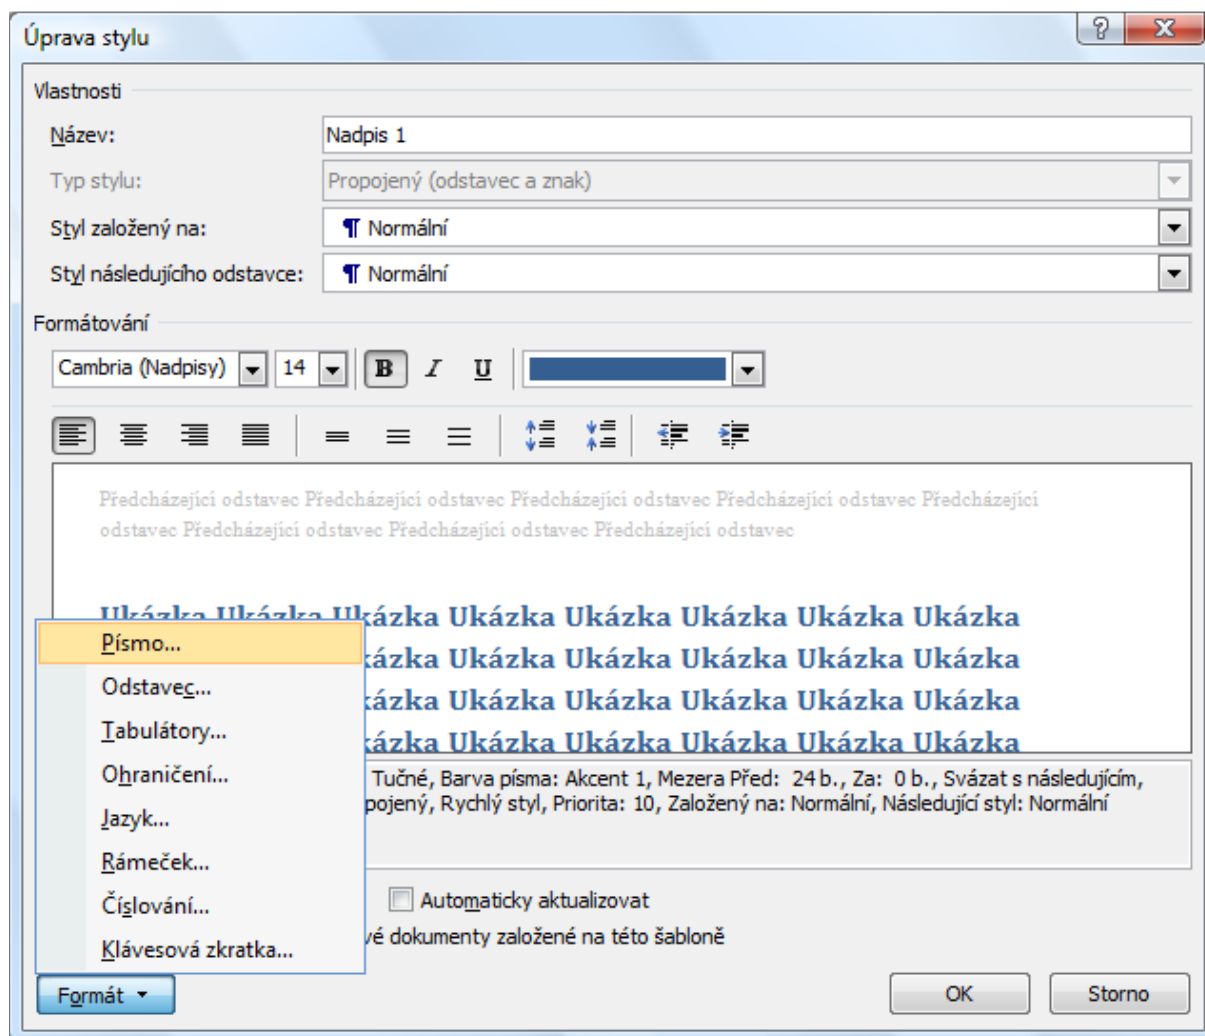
Úprava stylu

?

X

Vlastnosti

Název: Nadpis 1

Typ stylu: Propojený (odstavec a znak)

Styl založený na: ¶ Normální

Styl následujícího odstavce: ¶ Normální

Formátování

Cambria (Nadpisy) 14 B I U

Předcházející odstavec Předcházející odstavec Předcházející odstavec Předcházející odstavec Předcházející odstavec Předcházející odstavec Předcházející odstavec Předcházející odstavec

Ukázka Ukázka Ukázka Ukázka Ukázka Ukázka Ukázka Ukázka
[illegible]ázka Ukázka Ukázka Ukázka Ukázka Ukázka
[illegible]ázka Ukázka Ukázka Ukázka Ukázka Ukázka
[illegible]ázka Ukázka Ukázka Ukázka Ukázka Ukázka

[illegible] Tučné, Barva písma: Akcent 1, Mezera Před: 24 b., Za: 0 b., Svázat s následujícím, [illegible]pojený, Rychlý styl, Priorita: 10, Založený na: Normální, Následující styl: Normální

Písmo...
Odstavec...
Tabulátory...
Ohraničení...
Jazyk...
Rámeček...
Číslování...
Klávesová zkratka...

Automaticky aktualizovat

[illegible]vé dokumenty založené na této šabloně

Formát ▾

OK

Storno